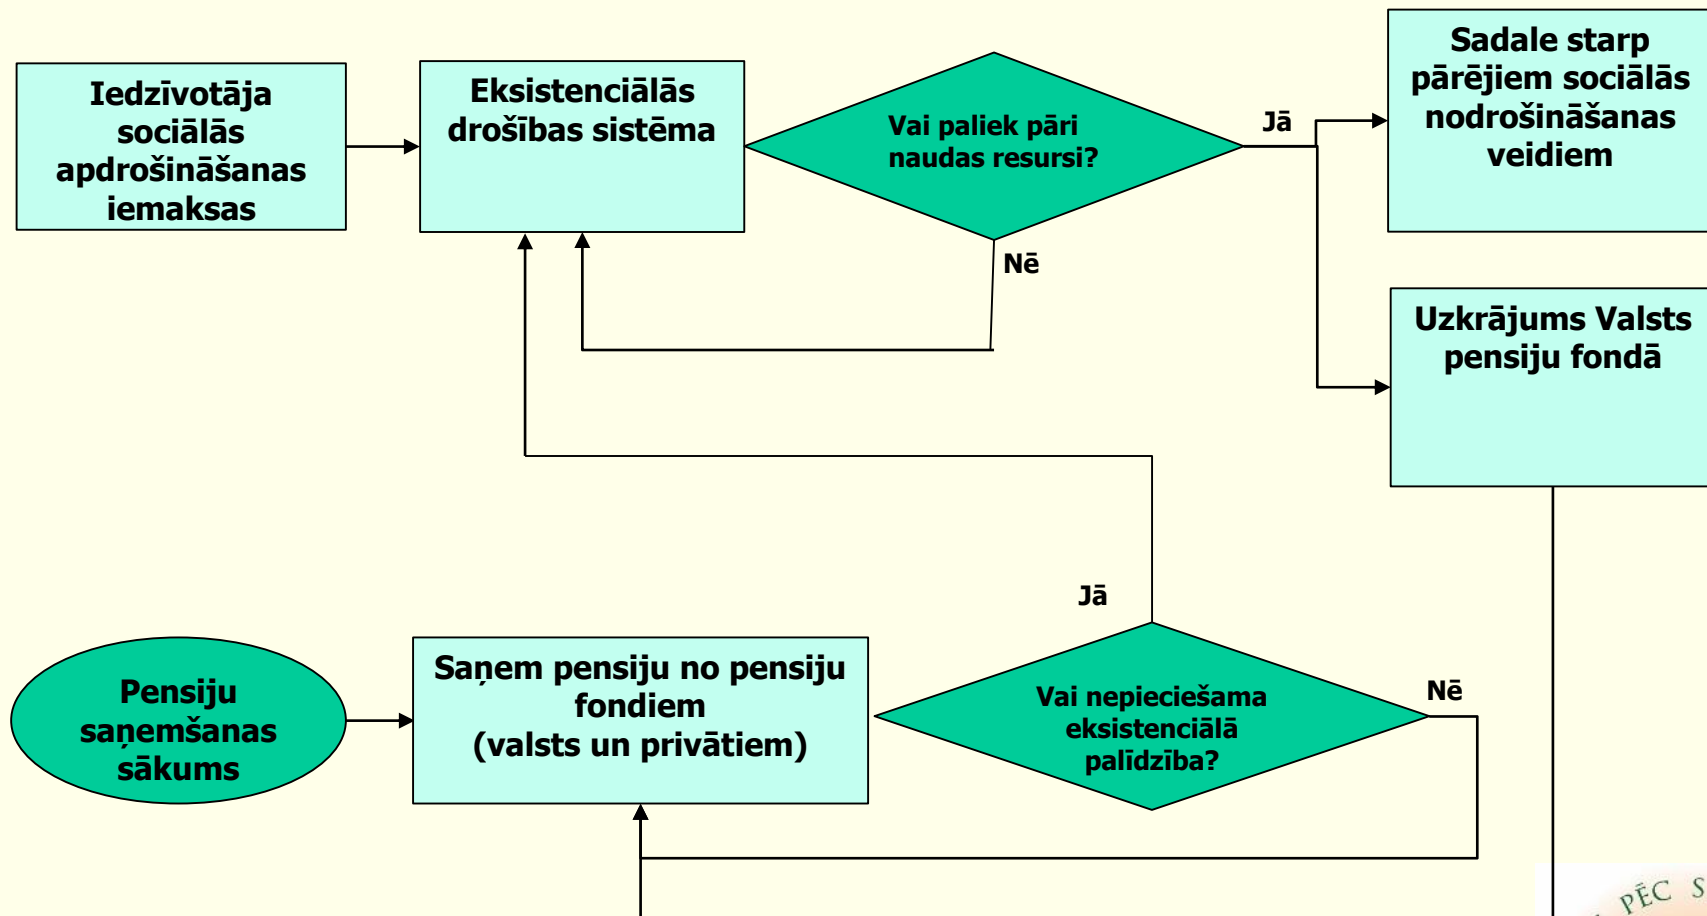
Iedzīvotāja sociālās apdrošināšanas iemaksas

Eksistenciālās drošības sistēma

Vai paliek pāri naudas resursi?

Jā

Nē

Sadale starp pārējiem sociālās nodrošināšanas veidiem

Uzkrājums Valsts pensiju fondā

Jā

Pensiju saņemšanas sākums

Saņem pensiju no pensiju fondiem (valsts un privātiem)

Vai nepieciešama eksistenciālā palīdzība?

Nē

PĒC S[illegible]